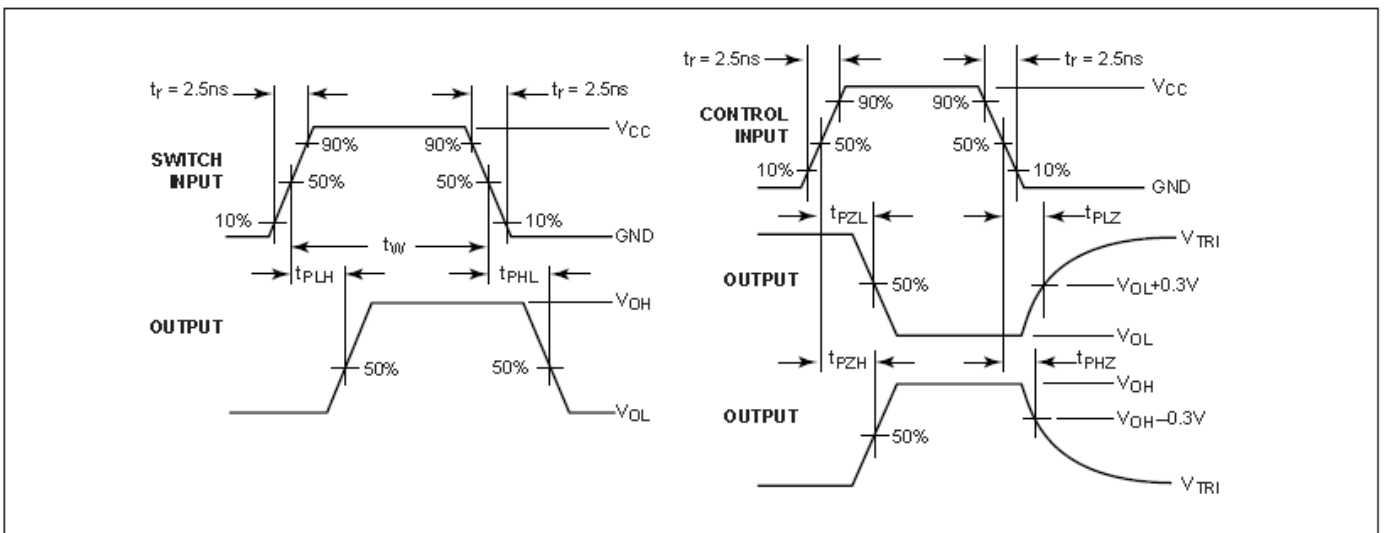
$t_r$ = 2.5ns

$t_r$ = 2.5ns

$V_{CC}$

90%

90%

SWITCH INPUT

50%

50%

10%

10%

GND

$t_W$

$t_{PLH}$

$t_{PHL}$

$V_{OH}$

OUTPUT

50%

50%

$V_{OL}$

$t_r$ = 2.5ns

$t_r$ = 2.5ns

$V_{CC}$

90%

90%

CONTROL INPUT

50%

50%

10%

10%

GND

$t_{PZL}$

$t_{PLZ}$

$V_{TRI}$

OUTPUT

50%

$V_{OL}$+0.3V

$V_{OL}$

$t_{PZH}$

$t_{PHZ}$

$V_{OH}$

OUTPUT

$V_{OH}$–0.3V

50%

$V_{TRI}$